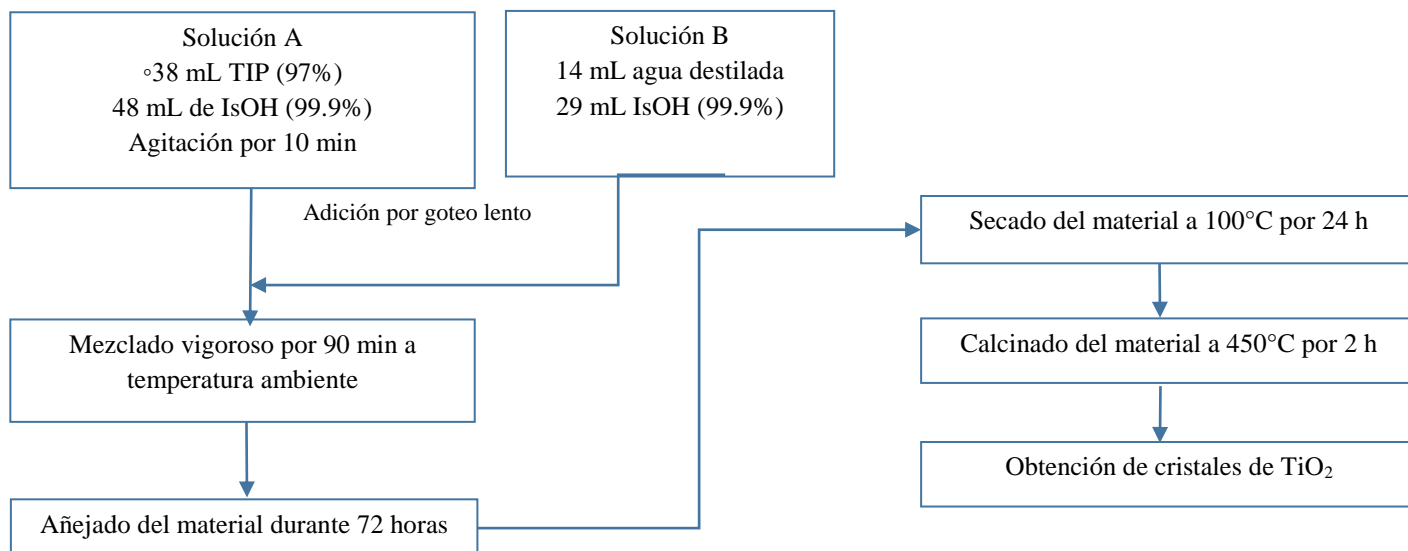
Solución A
◦38 mL TIP (97%)
48 mL de IsOH (99.9%)
Agitación por 10 min

Solución B
14 mL agua destilada
29 mL IsOH (99.9%)

Adición por goteo lento

Mezclado vigoroso por 90 min a temperatura ambiente

Añejado del material durante 72 horas

Secado del material a 100°C por 24 h

Calcinado del material a 450°C por 2 h

Obtención de cristales de $TiO_2$